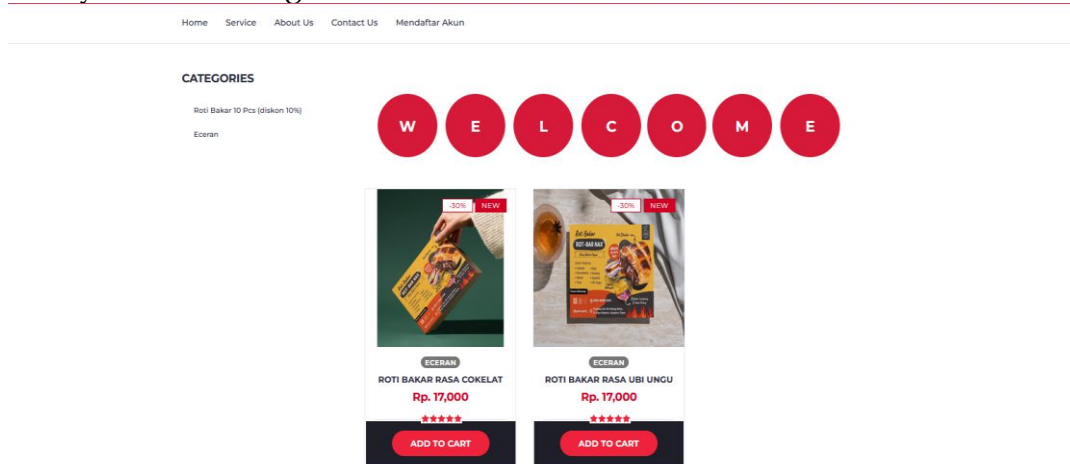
Home Service About Us Contact Us Mendaftar Akun

CATEGORIES

Roti Bakar 10 Pcs (diskon 10%)

Eceran

W E L C O M E

-30% NEW

ECERAN

ROTI BAKAR RASA COKELAT

Rp. 17,000

ADD TO CART

-30% NEW

ECERAN

ROTI BAKAR RASA UBI UNGU

Rp. 17,000

ADD TO CART